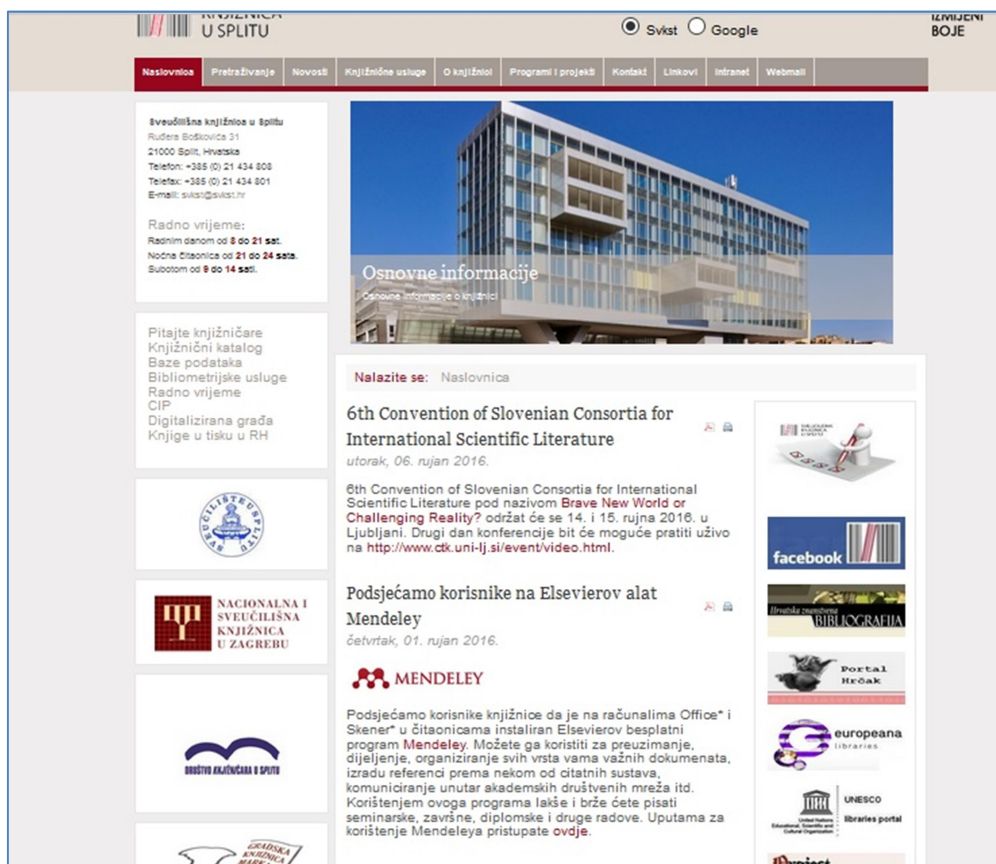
KNJIŽNICA U SPLITU

Svkst Google

IZMIJENI BOJE

Naslovnica | Pretraživanje | Novosti | Knjižnične usluge | O knjižnici | Programi i projekti | Kontakt | Linkovi | Intranet | Webmail

Sveučilišna knjižnica u Splitu
Ruđera Boškovića 31
21000 Split, Hrvatska
Telefon: +385 (0) 21 434 808
Telefax: +385 (0) 21 434 801
E-mail: svkst@svkst.hr

Radno vrijeme:
Radnim danom od 8 do 21 sat.
Noćna čitaonica od 21 do 24 sata.
Subotom od 9 do 14 sati.

Pitajte knjižničare
Knjižnični katalog
Baze podataka
Bibliometrijske usluge
Radno vrijeme
CIP
Digitalizirana građa
Knjige u tisku u RH

SVEUČILIŠTE U SPLITU

NACIONALNA I SVEUČILIŠNA KNJIŽNICA U ZAGREBU

DRUŠTVO KNJIŽNIČARA U SPLITU

GRADSKA KNJIŽNICA MARKA MARULIĆA

Osnovne informacije
Osnovne informacije o knjižnici

Nalazite se: Naslovnica

6th Convention of Slovenian Consortia for International Scientific Literature
utorak, 06. rujan 2016.

6th Convention of Slovenian Consortia for International Scientific Literature pod nazivom Brave New World or Challenging Reality? održat će se 14. i 15. rujna 2016. u Ljubljani. Drugi dan konferencije bit će moguće pratiti uživo na http://www.ctk.uni-lj.si/event/video.html.

Podsjećamo korisnike na Elsevierov alat Mendeley
četvrtak, 01. rujan 2016.

MENDELEY

Podsjećamo korisnike knjižnice da je na računalima Office* i Skener* u čitaonicama instaliran Elsevierov besplatni program Mendeley. Možete ga koristiti za preuzimanje, dijeljenje, organiziranje svih vrsta vama važnih dokumenata, izradu referenci prema nekom od citatnih sustava, komuniciranje unutar akademskih društvenih mreža itd. Korištenjem ovoga programa lakše i brže ćete pisati seminarske, završne, diplomske i druge radove. Uputama za korištenje Mendeleya pristupate ovdje.

SVEUČILIŠNA KNJIŽNICA U SPLITU

facebook

Hrvatska znanstvena BIBLIOGRAFIJA

Portal Hrčak

europeana libraries

UNESCO libraries portal
United Nations Educational, Scientific and Cultural Organization

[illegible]